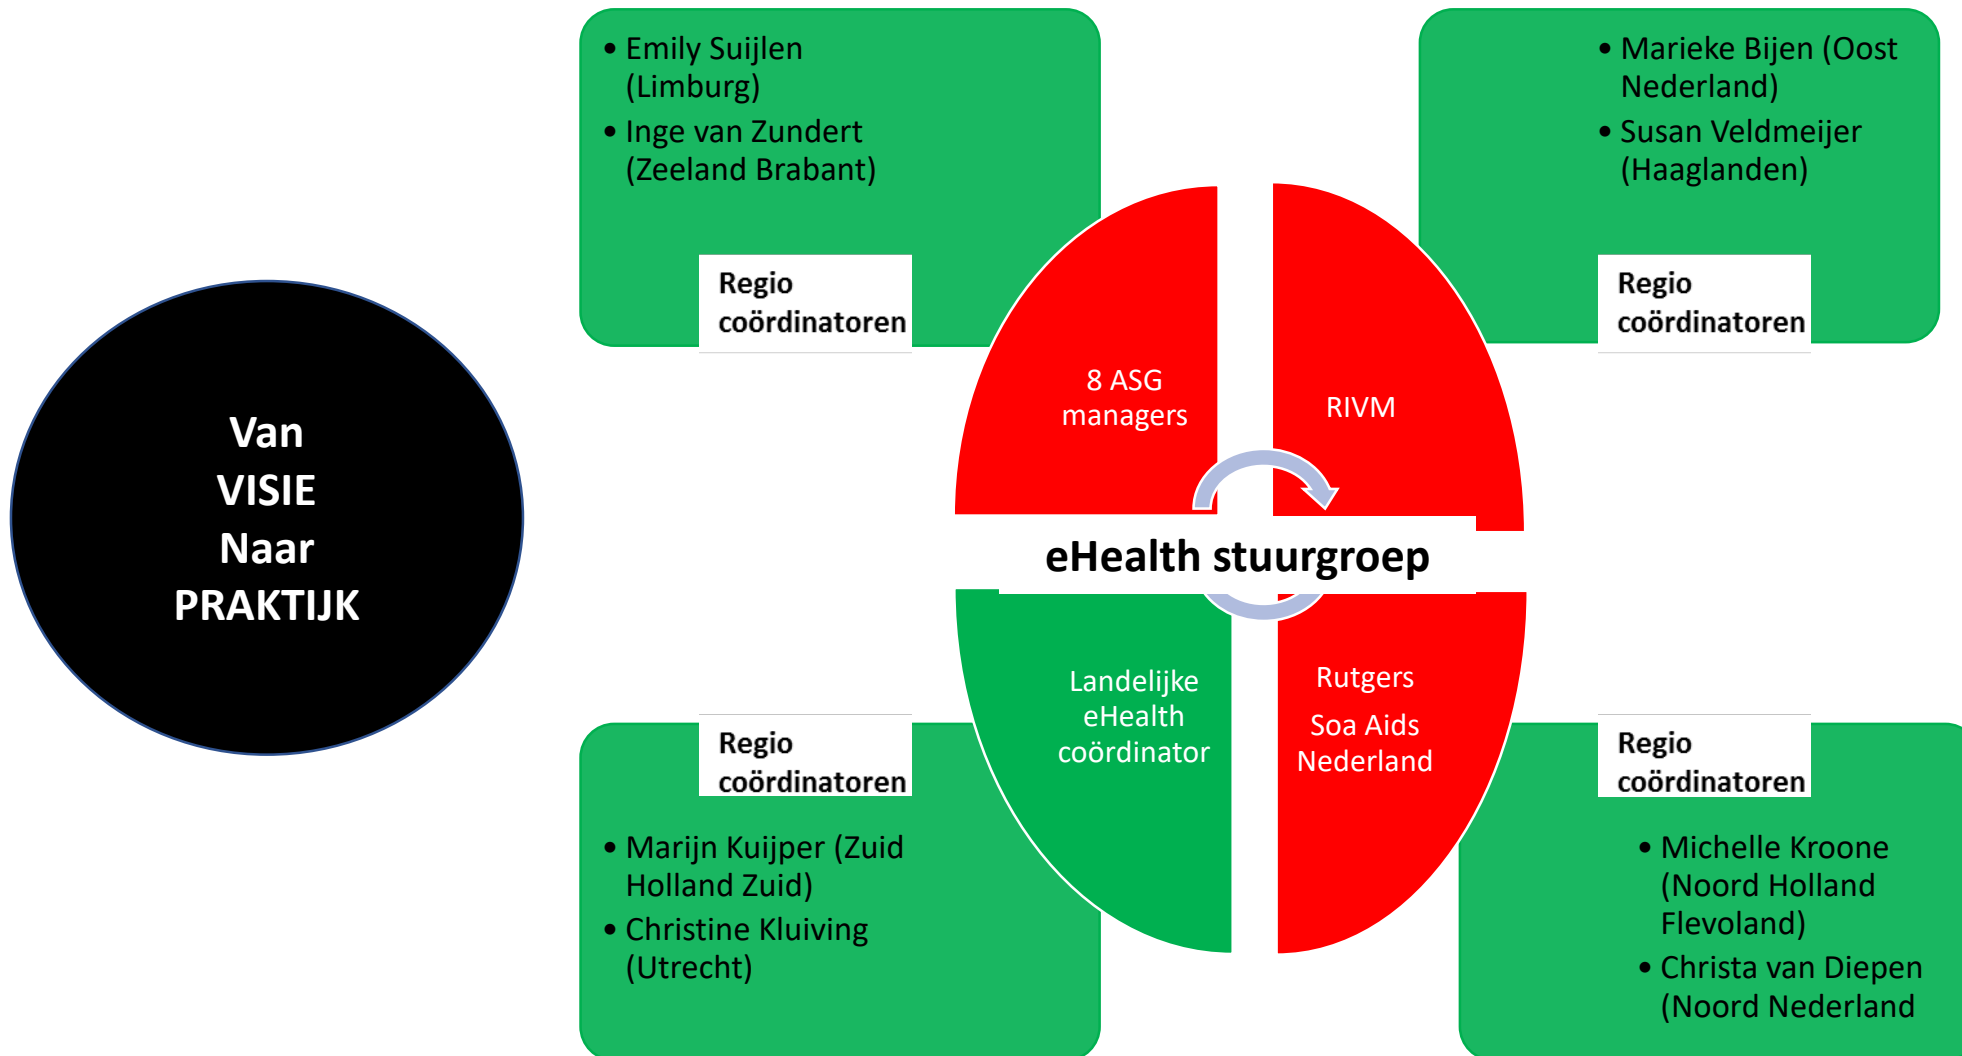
Van
VISIE
Naar
PRAKTIJK

• Emily Suijlen (Limburg)
• Inge van Zundert (Zeeland Brabant)

Regio coördinatoren

• Marieke Bijen (Oost Nederland)
• Susan Veldmeijer (Haaglanden)

Regio coördinatoren

8 ASG managers

RIVM

eHealth stuurgroep

Landelijke eHealth coördinator

Rutgers

Soa Aids Nederland

Regio coördinatoren

• Marijn Kuijper (Zuid Holland Zuid)
• Christine Kluiving (Utrecht)

Regio coördinatoren

• Michelle Kroone (Noord Holland Flevoland)
• Christa van Diepen (Noord Nederland